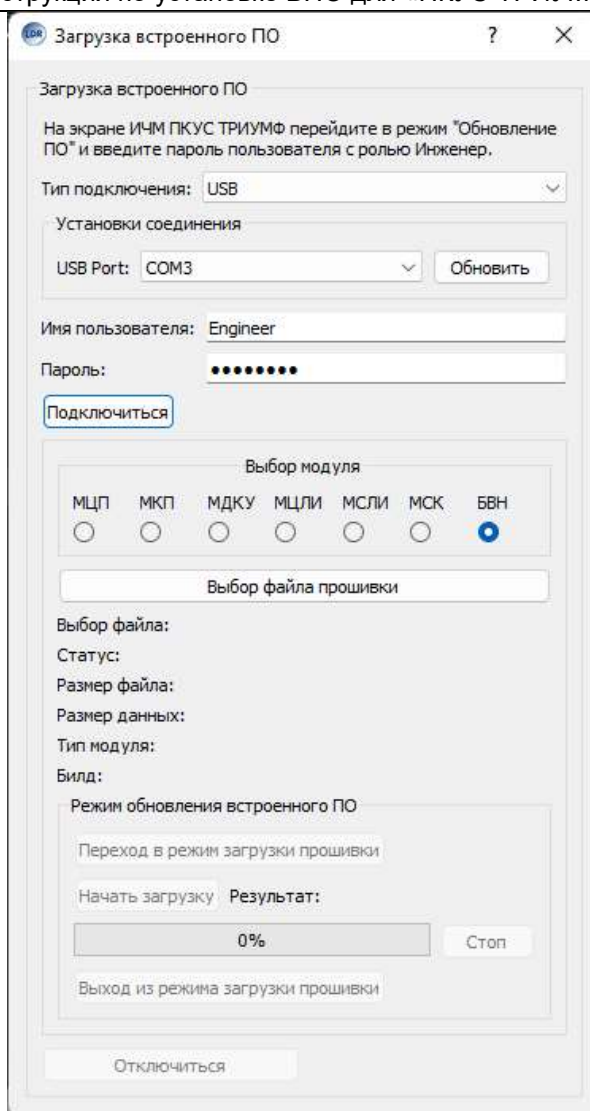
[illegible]

LDR Загрузка встроенного ПО ? ×

Загрузка встроенного ПО

На экране ИЧМ ПКУС ТРИУМФ перейдите в режим "Обновление ПО" и введите пароль пользователя с ролью Инженер.

Тип подключения: USB

Установки соединения

USB Port: COM3

Обновить

Имя пользователя: Engineer

Пароль: ••••••••

Подключиться

Выбор модуля

МЦП МКП МДКУ МЦЛИ МСЛИ МСК БВН

Выбор файла прошивки

Выбор файла:

Статус:

Размер файла:

Размер данных:

Тип модуля:

Билд:

Режим обновления встроенного ПО

Переход в режим загрузки прошивки

Начать загрузку Результат:

0%

Стоп

Выход из режима загрузки прошивки

Отключиться